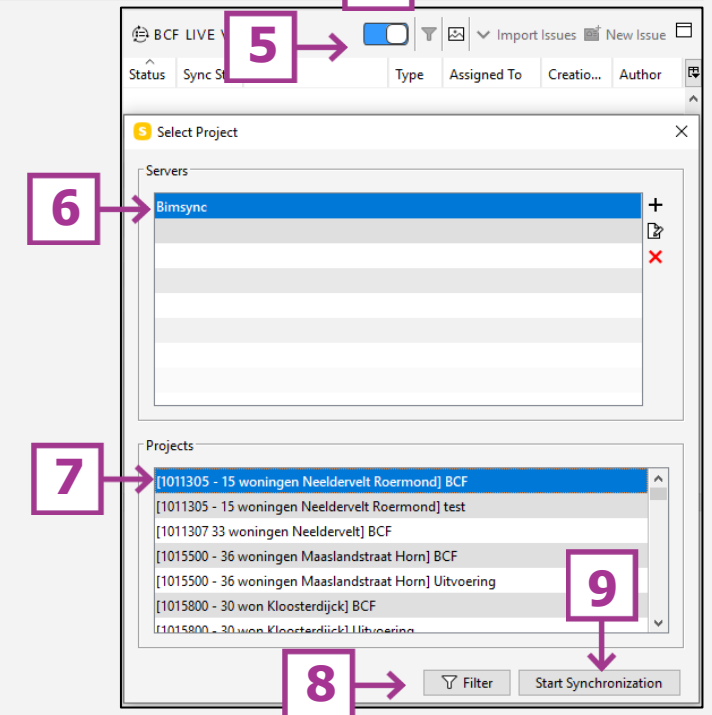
BCF LIVE V
5
Import Issues
New Issue

| Status | Sync St | | Type | Assigned To | Creatio... | Author |
|---|---|---|---|---|---|---|

Select Project

Servers

6
Bimsync

Projects

7
[1011305 - 15 woningen Neeldervelt Roermond] BCF
[1011305 - 15 woningen Neeldervelt Roermond] test
[1011307 33 woningen Neeldervelt] BCF
[1015500 - 36 woningen Maaslandstraat Horn] BCF
[1015500 - 36 woningen Maaslandstraat Horn] Uitvoering
[1015800 - 30 won Kloosterdijck] BCF
[1015800 - 30 won Kloosterdijck] Uitvoering

9
8
Filter
Start Synchronization